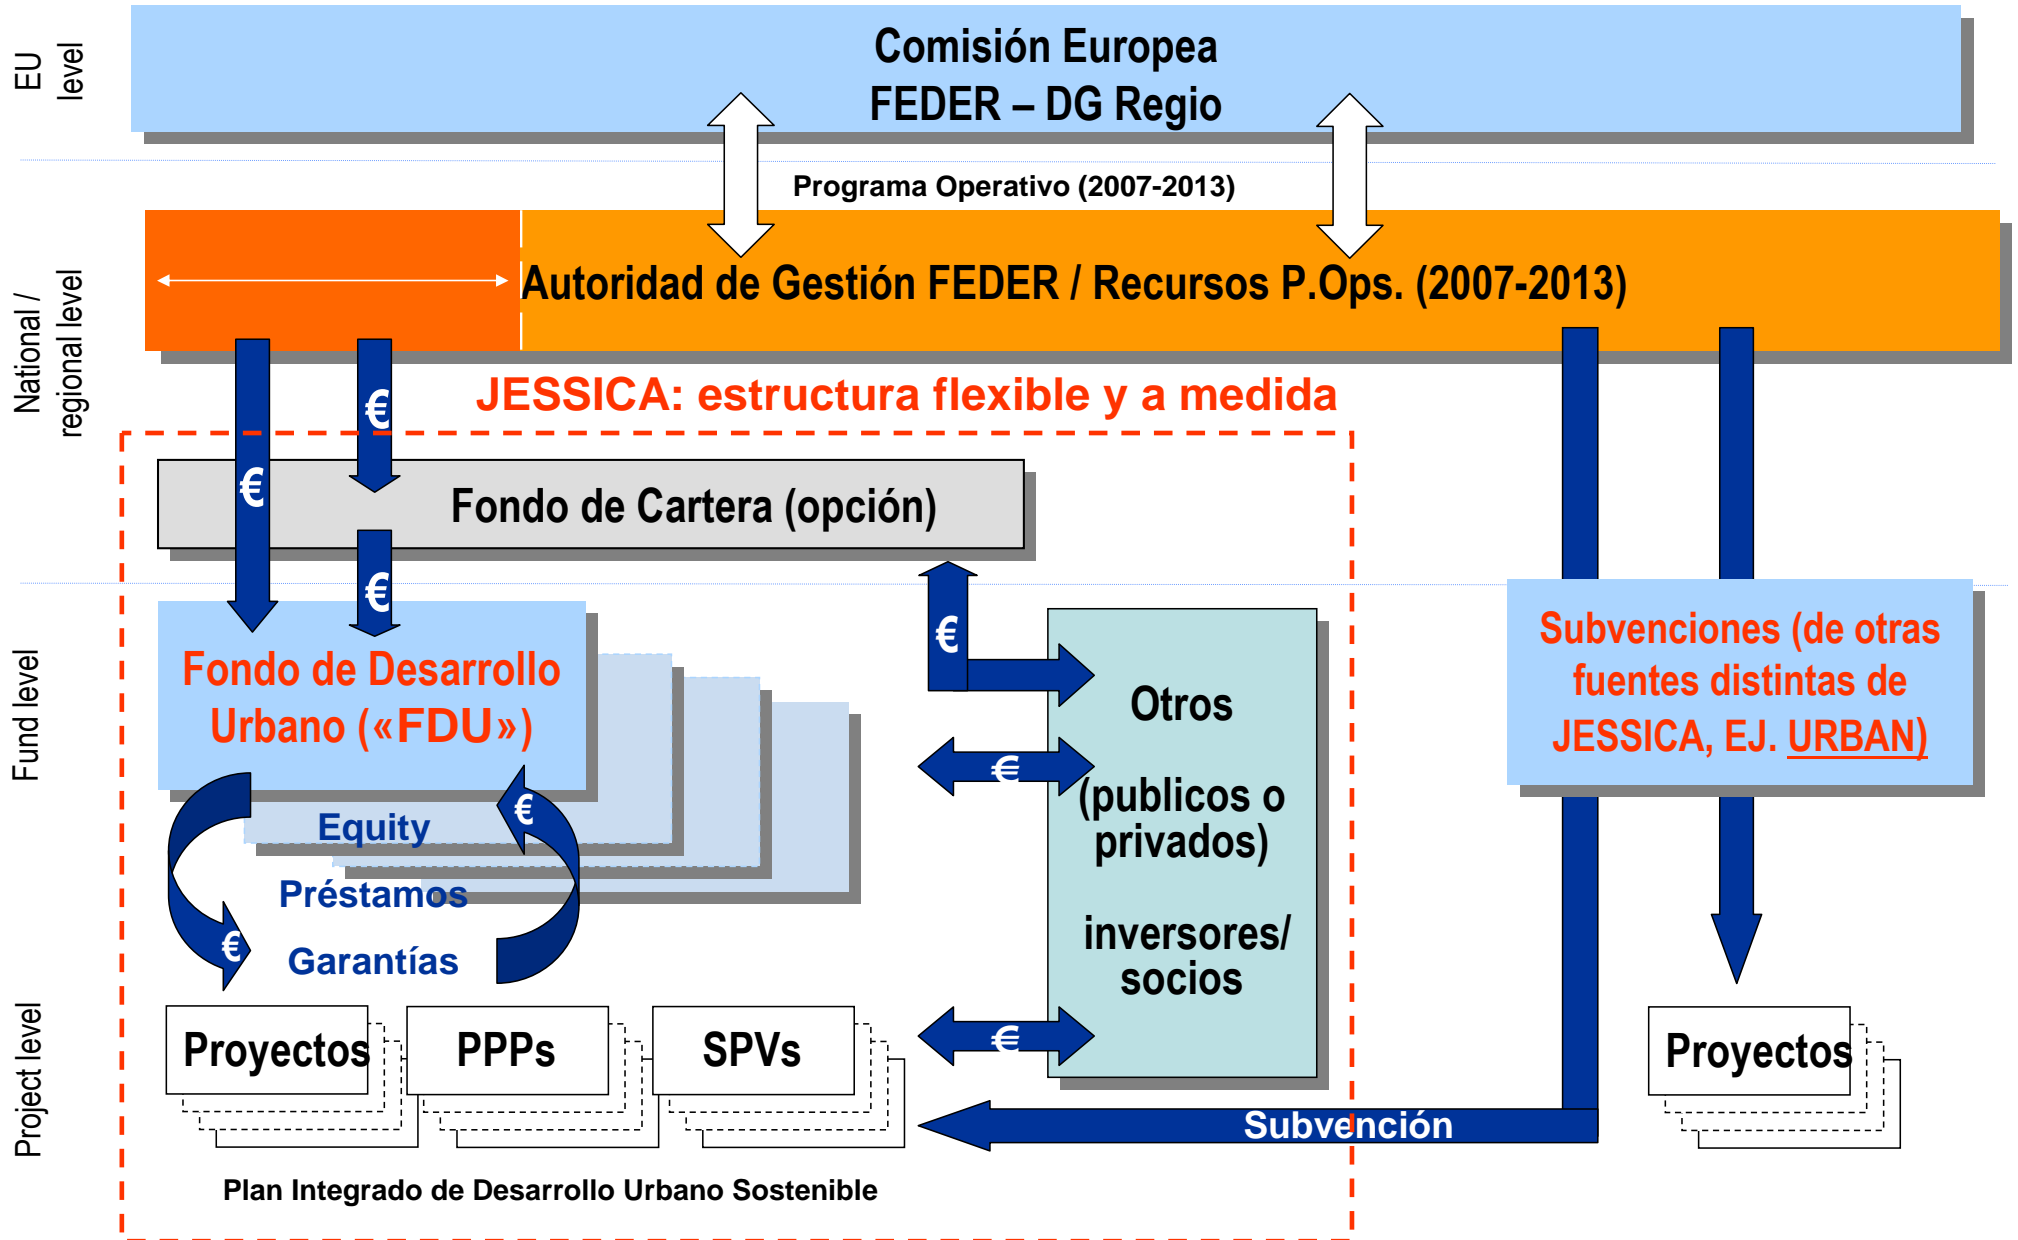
EU level

Comisión Europea
FEDER – DG Regio

Programa Operativo (2007-2013)

National / regional level

Autoridad de Gestión FEDER / Recursos P.Ops. (2007-2013)

JESSICA: estructura flexible y a medida

€

€

Fondo de Cartera (opción)

€

Fund level

Fondo de Desarrollo Urbano («FDU»)

€

Otros

(publicos o privados)

inversores/ socios

€

Subvenciones (de otras fuentes distintas de JESSICA, EJ. URBAN)

Equity

€

Préstamos

€

Garantías

Project level

Proyectos

PPPs

SPVs

€

Proyectos

Subvención

Plan Integrado de Desarrollo Urbano Sostenible